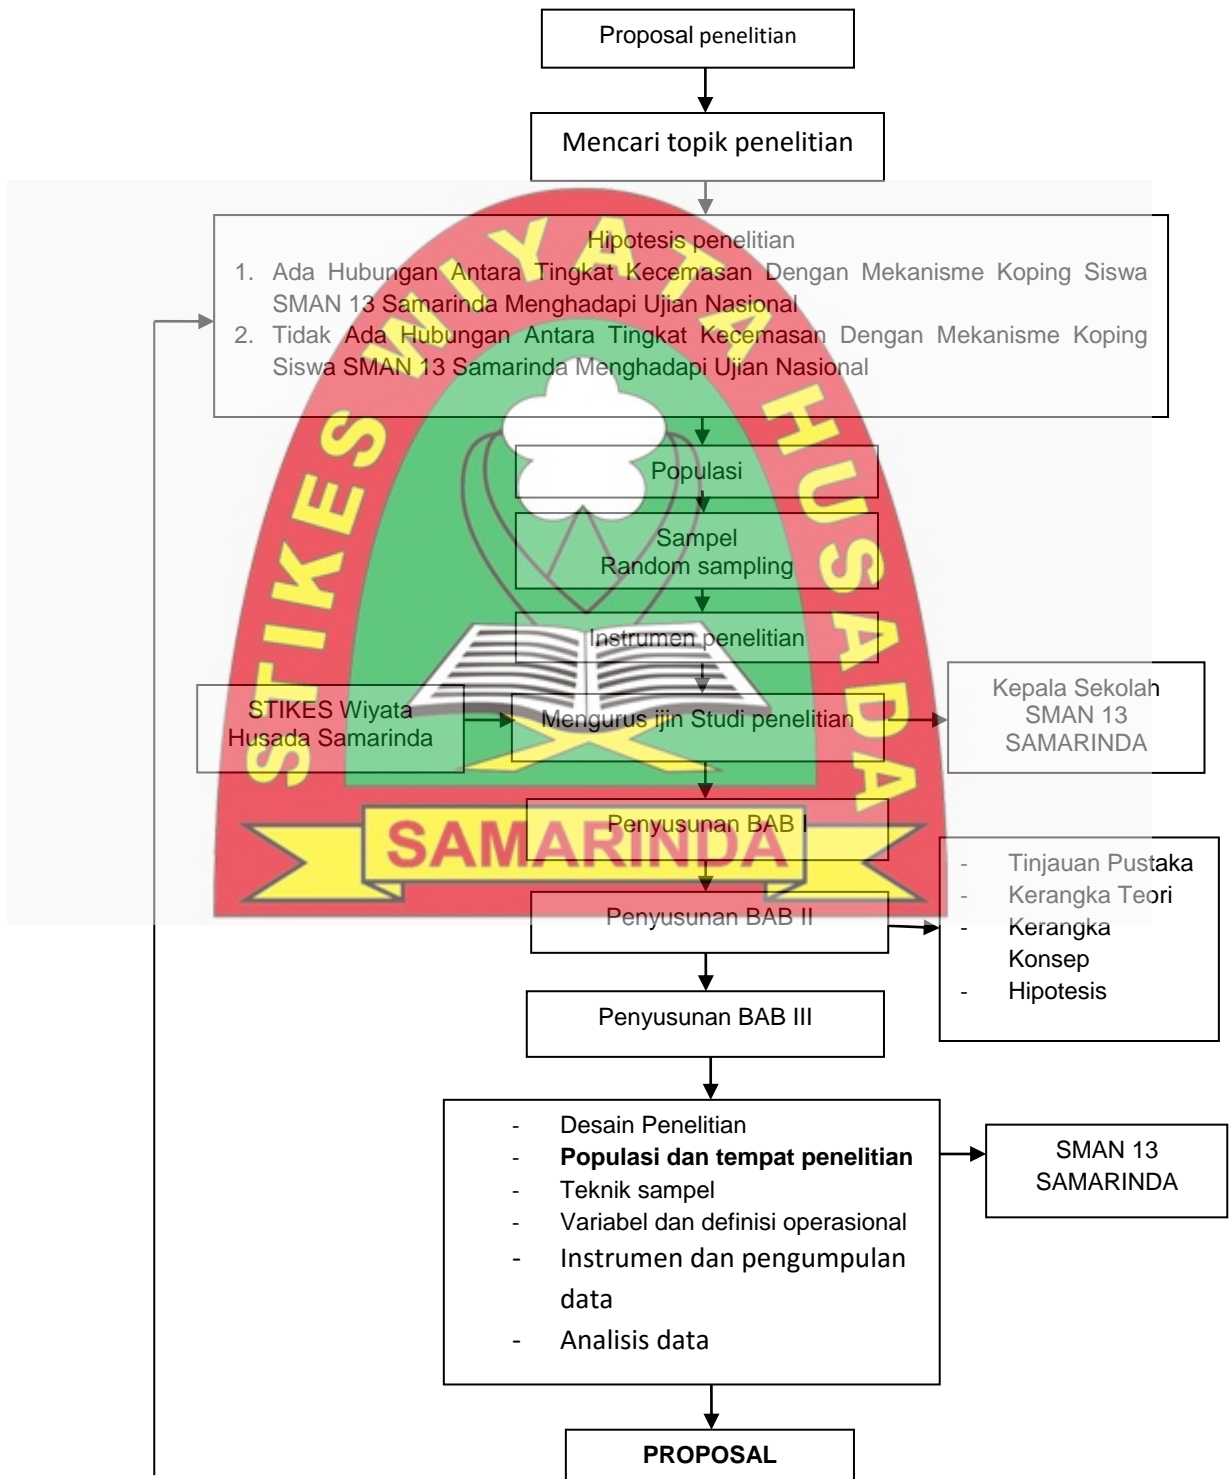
Proposal penelitian

Mencari topik penelitian

Hipotesis penelitian
1. Ada Hubungan Antara Tingkat Kecemasan Dengan Mekanisme Koping Siswa SMAN 13 Samarinda Menghadapi Ujian Nasional
2. Tidak Ada Hubungan Antara Tingkat Kecemasan Dengan Mekanisme Koping Siswa SMAN 13 Samarinda Menghadapi Ujian Nasional

STIKES WIYATA HUSADA

Populasi

Sampel
Random sampling

Instrumen penelitian

STIKES Wiyata Husada Samarinda

Mengurus ijin Studi penelitian

Kepala Sekolah SMAN 13 SAMARINDA

SAMARINDA

Penyusunan BAB I

Penyusunan BAB II

- Tinjauan Pustaka
- Kerangka Teori
- Kerangka Konsep
- Hipotesis

Penyusunan BAB III

- Desain Penelitian
- **Populasi dan tempat penelitian**
- Teknik sampel
- Variabel dan definisi operasional
- Instrumen dan pengumpulan data
- Analisis data

SMAN 13 SAMARINDA

**PROPOSAL**